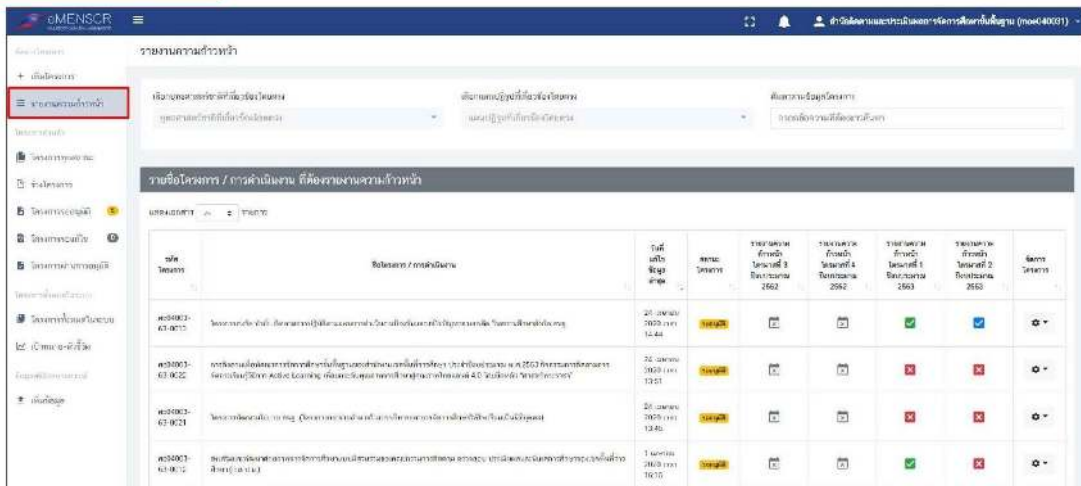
eMENSCR

รายงานความก้าวหน้า

+ เพิ่มโครงการ
≡ รายงานความก้าวหน้า
โครงการรออนุมัติ
ร่างโครงการ
โครงการรอตรวจ
โครงการรออนุมัติ 5
โครงการรอแก้ไข 0
โครงการผ่านการอนุมัติ
โครงการที่เคยเกี่ยวข้อง
Gantt
เพิ่มข้อมูล

ยุทธศาสตร์ชาติที่เกี่ยวข้องโดยตรง
แผนแม่บทภายใต้ยุทธศาสตร์ชาติที่เกี่ยวข้องโดยตรง
ค้นหาจากข้อมูลโครงการ

รายชื่อโครงการ / การดำเนินงาน ที่ต้องรายงานความก้าวหน้า

แสดงเอกสาร 25 รายการ

| รหัสโครงการ | ชื่อโครงการ / การดำเนินงาน | วันที่แก้ไขข้อมูลล่าสุด | สถานะโครงการ | รายงานความก้าวหน้า ไตรมาสที่ 3 ปีงบประมาณ 2562 | รายงานความก้าวหน้า ไตรมาสที่ 4 ปีงบประมาณ 2562 | รายงานความก้าวหน้า ไตรมาสที่ 1 ปีงบประมาณ 2563 | รายงานความก้าวหน้า ไตรมาสที่ 2 ปีงบประมาณ 2563 | จัดการโครงการ |
|---|---|---|---|---|---|---|---|---|
| ศธ04003-63-0013 | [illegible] | 24 เมษายน 2020 เวลา 14:44 | อนุมัติ | | | | | |
| ศธ04003-63-0020 | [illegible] Active Learning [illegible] 4.0 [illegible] | 24 เมษายน 2020 เวลา 13:51 | อนุมัติ | | | | | |
| ศธ04003-63-0021 | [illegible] | 24 เมษายน 2020 เวลา 13:45 | อนุมัติ | | | | | |
| ศธ04003-63-0012 | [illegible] | 1 เมษายน 2020 เวลา 16:10 | อนุมัติ | | | | | |